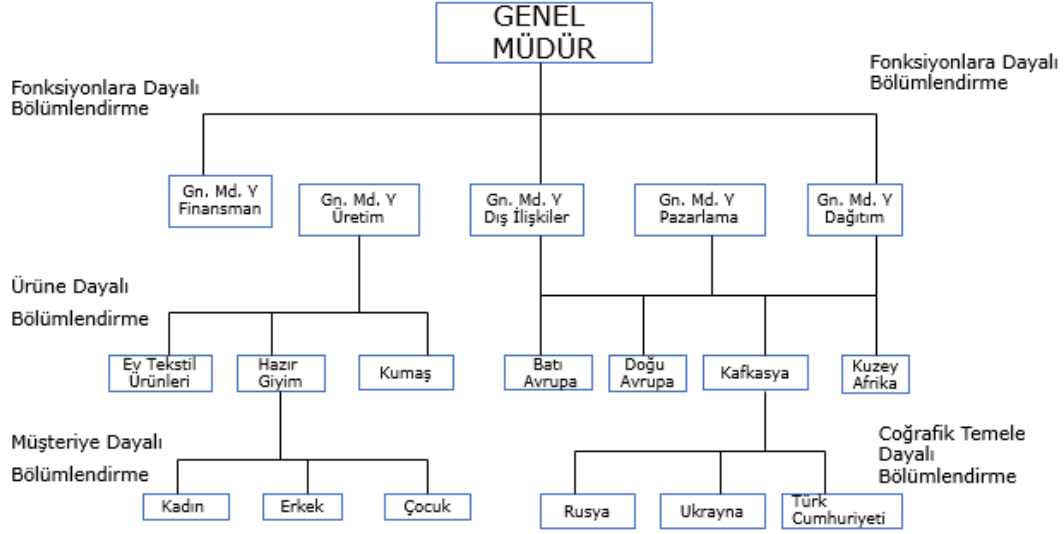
GENEL MÜDÜR

Fonksiyonlara Dayalı Bölümlendirme

Fonksiyonlara Dayalı Bölümlendirme

Gn. Md. Y Finansman

Gn. Md. Y Üretim

Gn. Md. Y Dış İlişkiler

Gn. Md. Y Pazarlama

Gn. Md. Y Dağıtım

Ürüne Dayalı

Bölümlendirme

Ev Tekstil Ürünleri

Hazır Giyim

Kumaş

Batı Avrupa

Doğu Avrupa

Kafkasya

Kuzey Afrika

Müşteriye Dayalı

Bölümlendirme

Coğrafik Temele Dayalı Bölümlendirme

Kadın

Erkek

Çocuk

Rusya

Ukrayna

Türk Cumhuriyeti